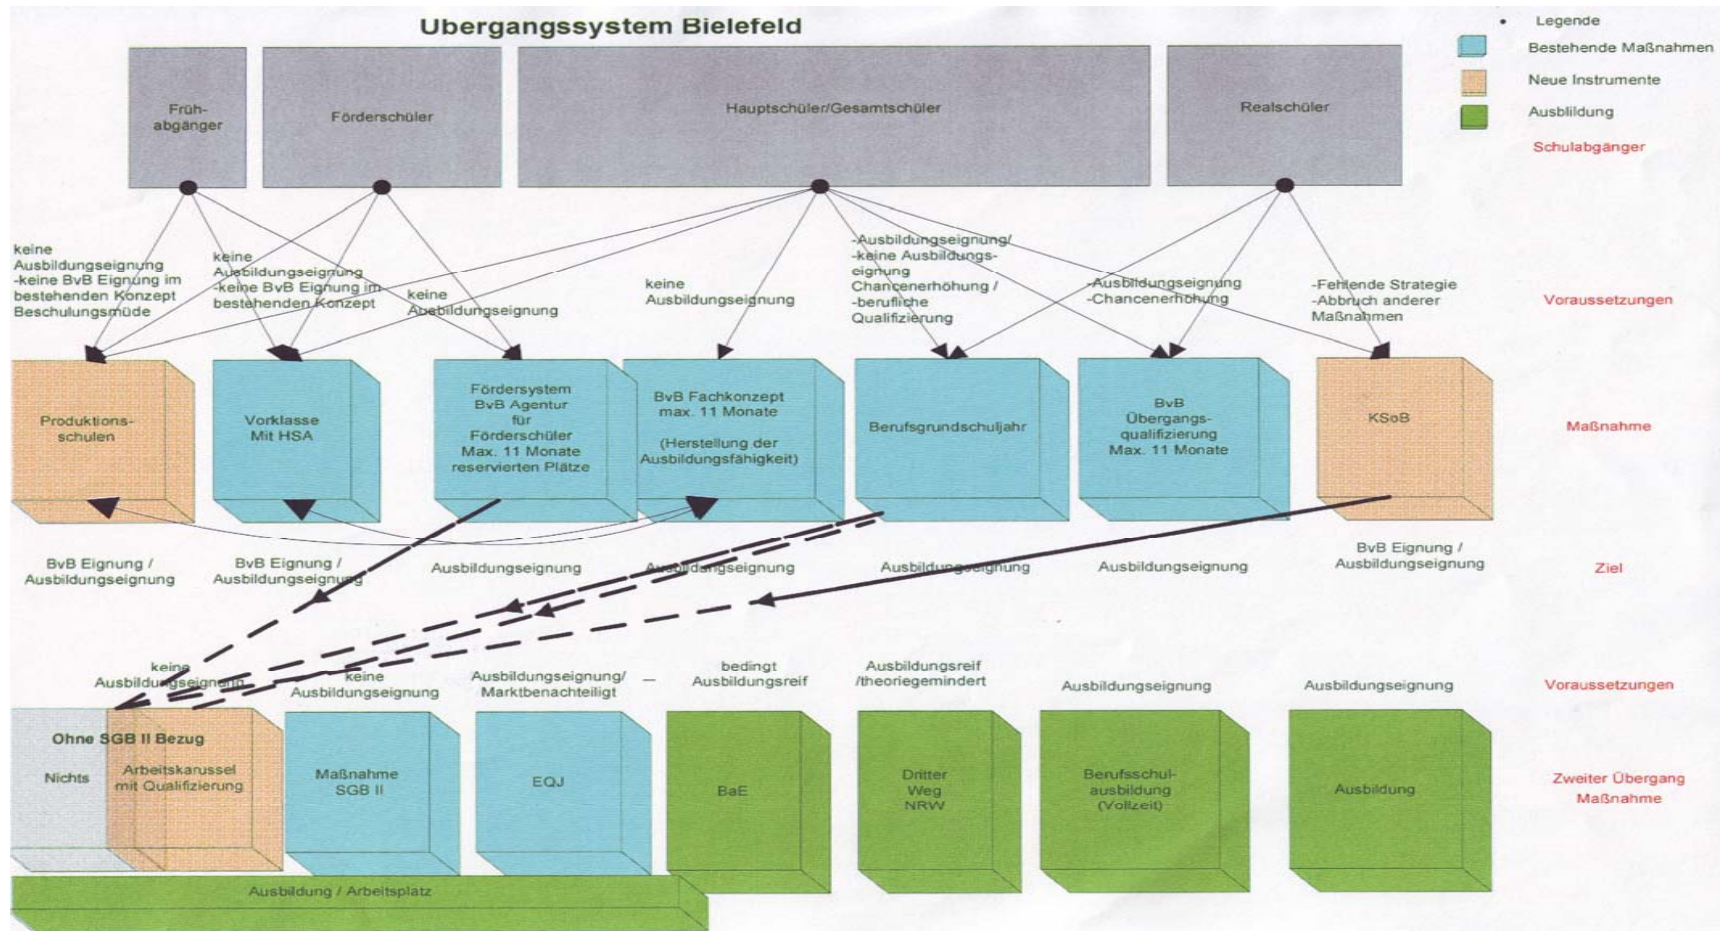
Ubergangssystem Bielefeld

Legende
Bestehende Maßnahmen
Neue Instrumente
Ausbildung
Schulabgänger

Früh-abgänger

Förderschüler

Hauptschüler/Gesamtschüler

Realschüler

keine Ausbildungseignung -keine BvB Eignung im bestehenden Konzept Beschulungsmüde

keine Ausbildungseignung -keine BvB Eignung im bestehenden Konzept

keine Ausbildungseignung

keine Ausbildungseignung

-Ausbildungseignung/ -keine Ausbildungs-eignung Chancenerhöhung / -berufliche Qualifizierung

-Ausbildungseignung -Chancenerhöhung

-Fehlende Strategie -Abbruch anderer Maßnahmen

Voraussetzungen

Produktions-schulen

Vorklasse Mit HSA

Fördersystem BvB Agentur für Förderschüler Max. 11 Monate reservierten Plätze

BvB Fachkonzept max. 11 Monate (Herstellung der Ausbildungsfähigkeit)

Berufsgrundschuljahr

BvB Übergangs-qualifizierung Max. 11 Monate

KSoB

Maßnahme

BvB Eignung / Ausbildungseignung

BvB Eignung / Ausbildungseignung

Ausbildungseignung

Ausbildungseignung

Ausbildungseignung

Ausbildungseignung

BvB Eignung / Ausbildungseignung

Ziel

keine Ausbildungseignung

keine Ausbildungseignung

Ausbildungseignung/ Marktbenachteiligt

bedingt Ausbildungsreif

Ausbildungsreif /theoriegemindert

Ausbildungseignung

Ausbildungseignung

Voraussetzungen

Ohne SGB II Bezug

Nichts

Arbeitskarussel mit Qualifizierung

Maßnahme SGB II

EQJ

BaE

Dritter Weg NRW

Berufsschul-ausbildung (Vollzeit)

Ausbildung

Zweiter Übergang Maßnahme

Ausbildung / Arbeitsplatz